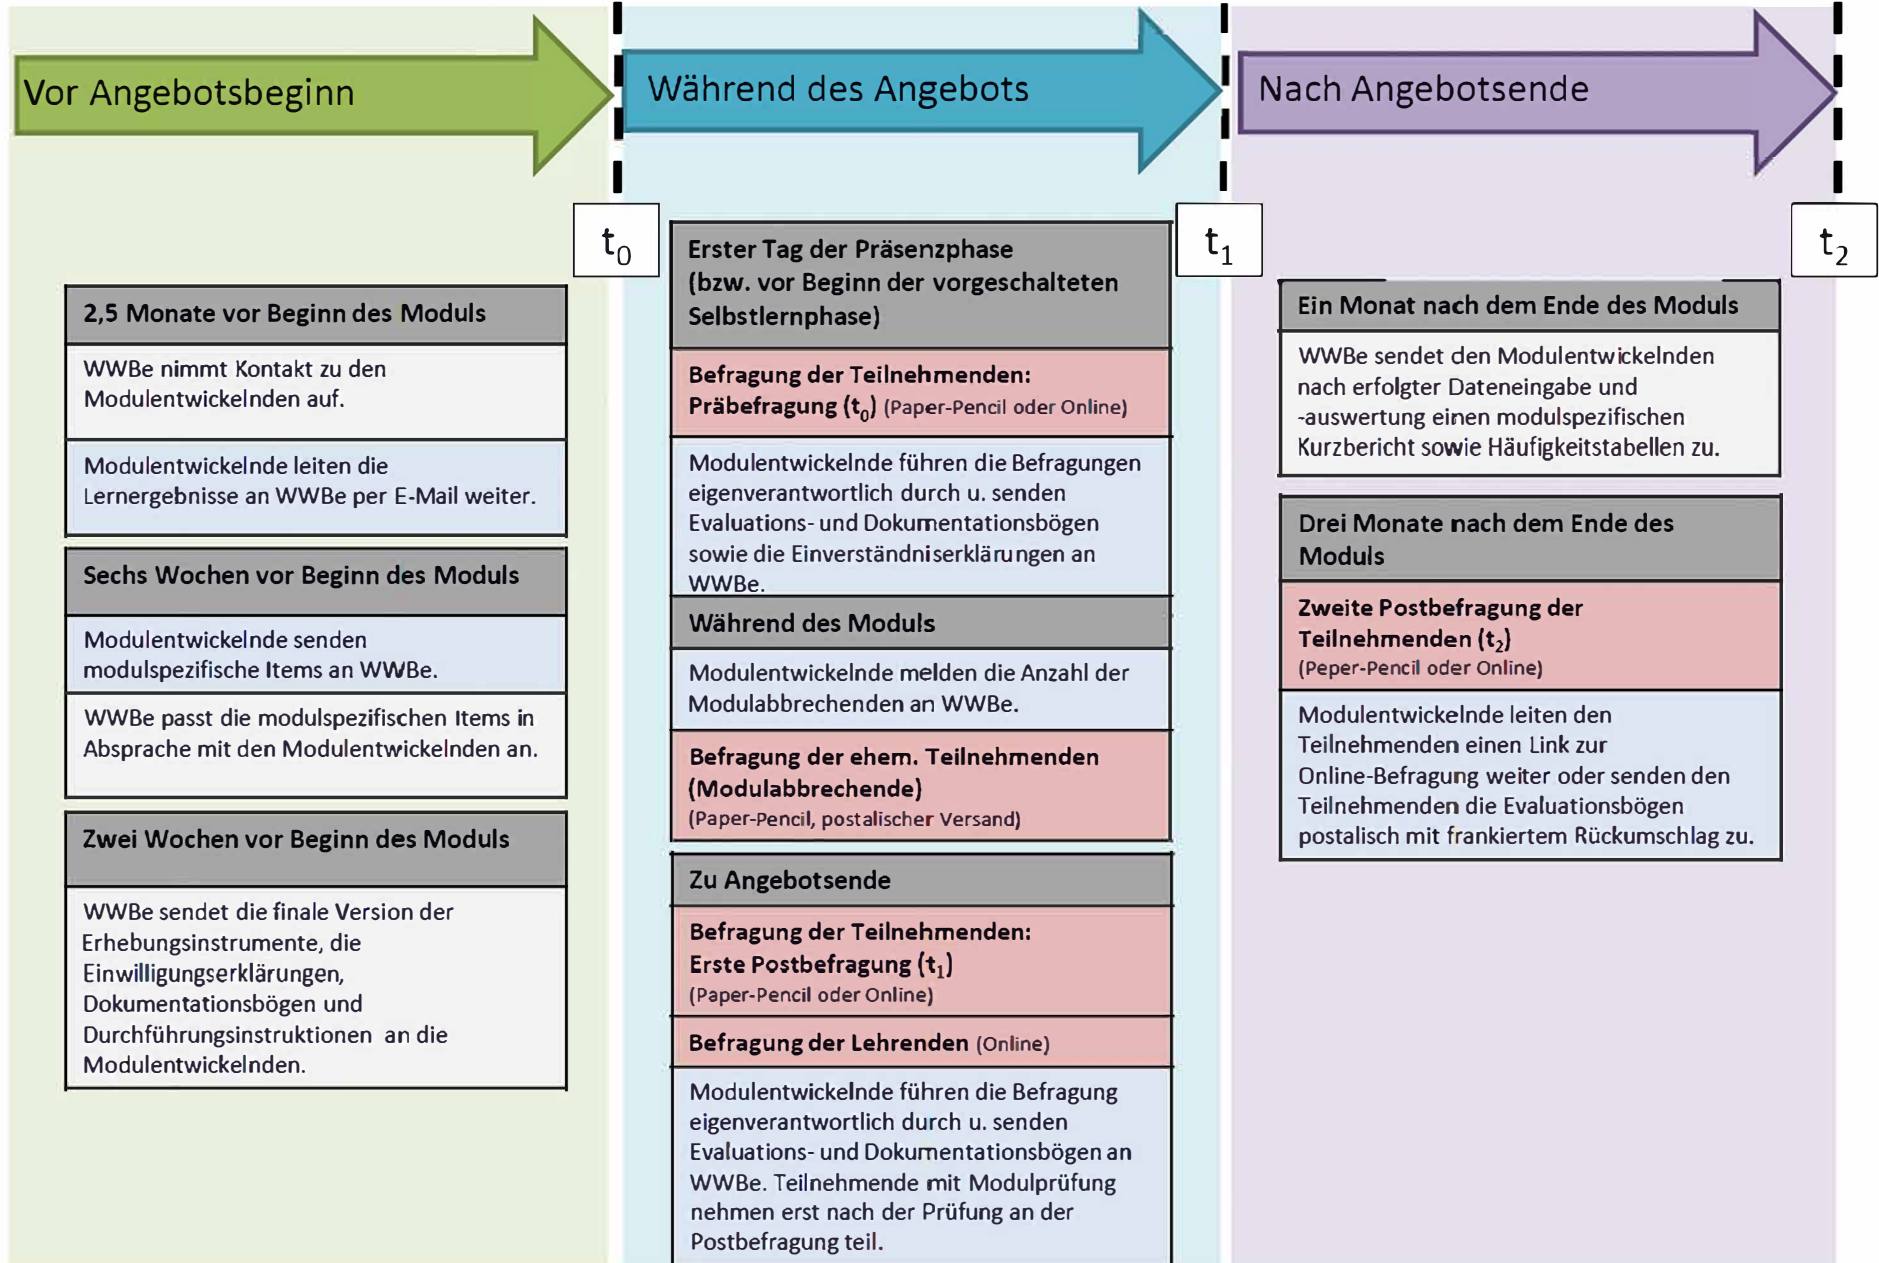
Vor Angebotsbeginn

$t_0$

2,5 Monate vor Beginn des Moduls

WWBe nimmt Kontakt zu den Modulentwickelnden auf.

Modulentwickelnde leiten die Lernergebnisse an WWBe per E-Mail weiter.

Sechs Wochen vor Beginn des Moduls

Modulentwickelnde senden modulspezifische Items an WWBe.

WWBe passt die modulspezifischen Items in Absprache mit den Modulentwickelnden an.

Zwei Wochen vor Beginn des Moduls

WWBe sendet die finale Version der Erhebungsinstrumente, die Einwilligungserklärungen, Dokumentationsbögen und Durchführungsinstruktionen an die Modulentwickelnden.

Während des Angebots

$t_1$

Erster Tag der Präsenzphase (bzw. vor Beginn der vorgeschalteten Selbstlernphase)

Befragung der Teilnehmenden: Präbefragung ($t_0$) (Paper-Pencil oder Online)

Modulentwickelnde führen die Befragungen eigenverantwortlich durch u. senden Evaluations- und Dokumentationsbögen sowie die Einverständniserklärungen an WWBe.

Während des Moduls

Modulentwickelnde melden die Anzahl der Modulabbrechenden an WWBe.

Befragung der ehem. Teilnehmenden (Modulabbrechende) (Paper-Pencil, postalischer Versand)

Zu Angebotsende

Befragung der Teilnehmenden: Erste Postbefragung ($t_1$) (Paper-Pencil oder Online)

Befragung der Lehrenden (Online)

Modulentwickelnde führen die Befragung eigenverantwortlich durch u. senden Evaluations- und Dokumentationsbögen an WWBe. Teilnehmende mit Modulprüfung nehmen erst nach der Prüfung an der Postbefragung teil.

Nach Angebotsende

$t_2$

Ein Monat nach dem Ende des Moduls

WWBe sendet den Modulentwickelnden nach erfolgter Dateneingabe und -auswertung einen modulspezifischen Kurzbericht sowie Häufigkeitstabellen zu.

Drei Monate nach dem Ende des Moduls

Zweite Postbefragung der Teilnehmenden ($t_2$) (Peper-Pencil oder Online)

Modulentwickelnde leiten den Teilnehmenden einen Link zur Online-Befragung weiter oder senden den Teilnehmenden die Evaluationsbögen postalisch mit frankiertem Rückumschlag zu.